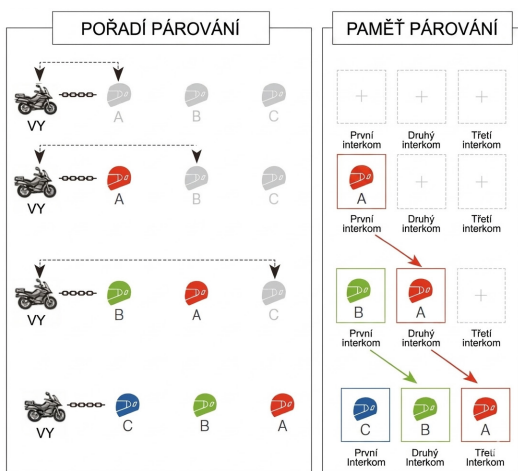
POŘADÍ PÁROVÁNÍ

VY A B C

VY A B C

VY B A C

VY C B A

PAMĚŤ PÁROVÁNÍ

První interkom
Druhý interkom
Třetí interkom

A
První interkom
Druhý interkom
Třetí interkom

B
První interkom
A
Druhý interkom
Třetí interkom

C
První Interkom
B
Druhý interkom
A
Třetí interkom